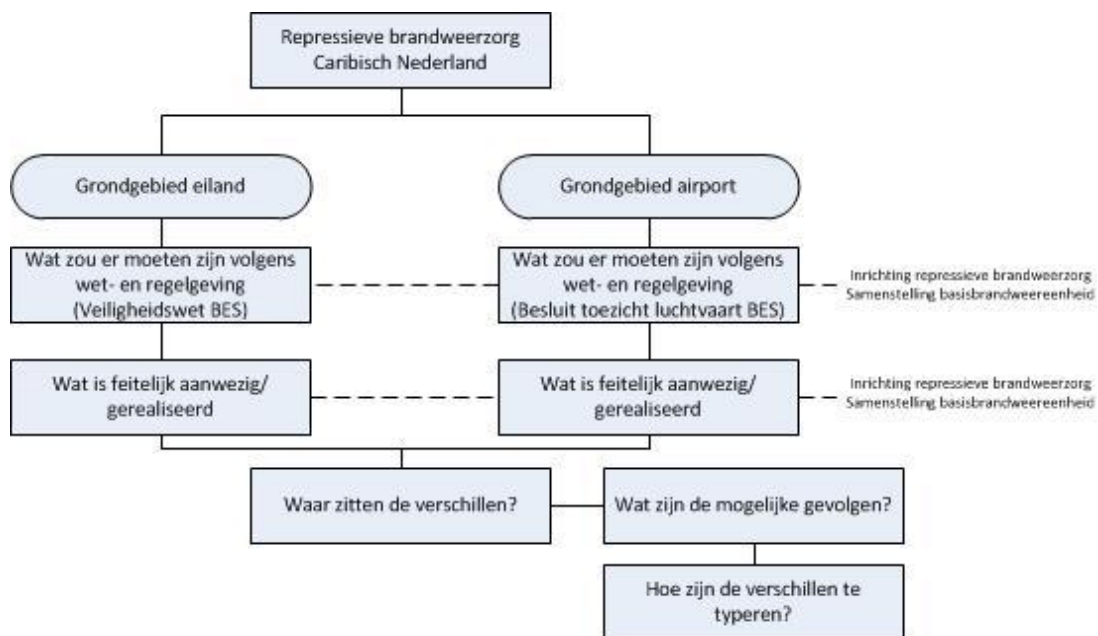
Repressieve brandweerzorg Caribisch Nederland

Grondgebied eiland

Grondgebied airport

Wat zou er moeten zijn volgens wet- en regelgeving (Veiligheidswet BES)

Wat zou er moeten zijn volgens wet- en regelgeving (Besluit toezicht luchtvaart BES)

Inrichting repressieve brandweerzorg
Samenstelling basisbrandweereenheid

Wat is feitelijk aanwezig/ gerealiseerd

Wat is feitelijk aanwezig/ gerealiseerd

Inrichting repressieve brandweerzorg
Samenstelling basisbrandweereenheid

Waar zitten de verschillen?

Wat zijn de mogelijke gevolgen?

Hoe zijn de verschillen te typeren?